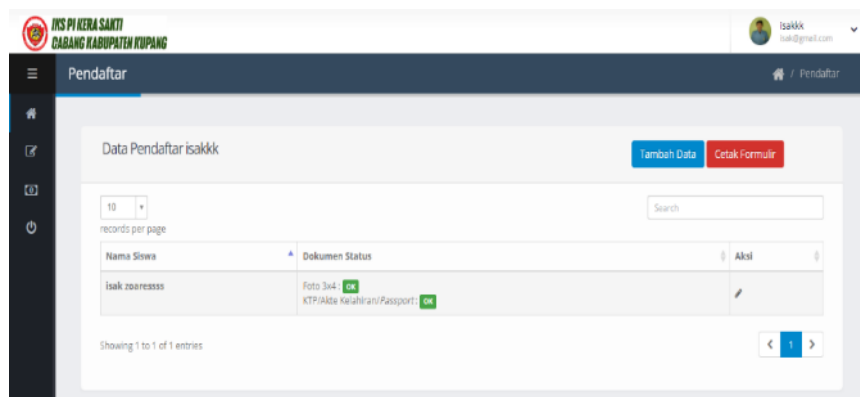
IKS PI KERA SAKTI
CABANG KABUPATEN KUPANG

isakkk
isak@gmail.com

Pendaftar

/ Pendaftar

Data Pendaftar isakkk

Tambah Data

Cetak Formulir

10

records per page

Search

| Nama Siswa | Dokumen Status | Aksi |
|---|---|---|
| isak zooressss | Foto 3x4 : OK<br>KTP/Akte Kelahiran/Passport : OK | |

Showing 1 to 1 of 1 entries

1